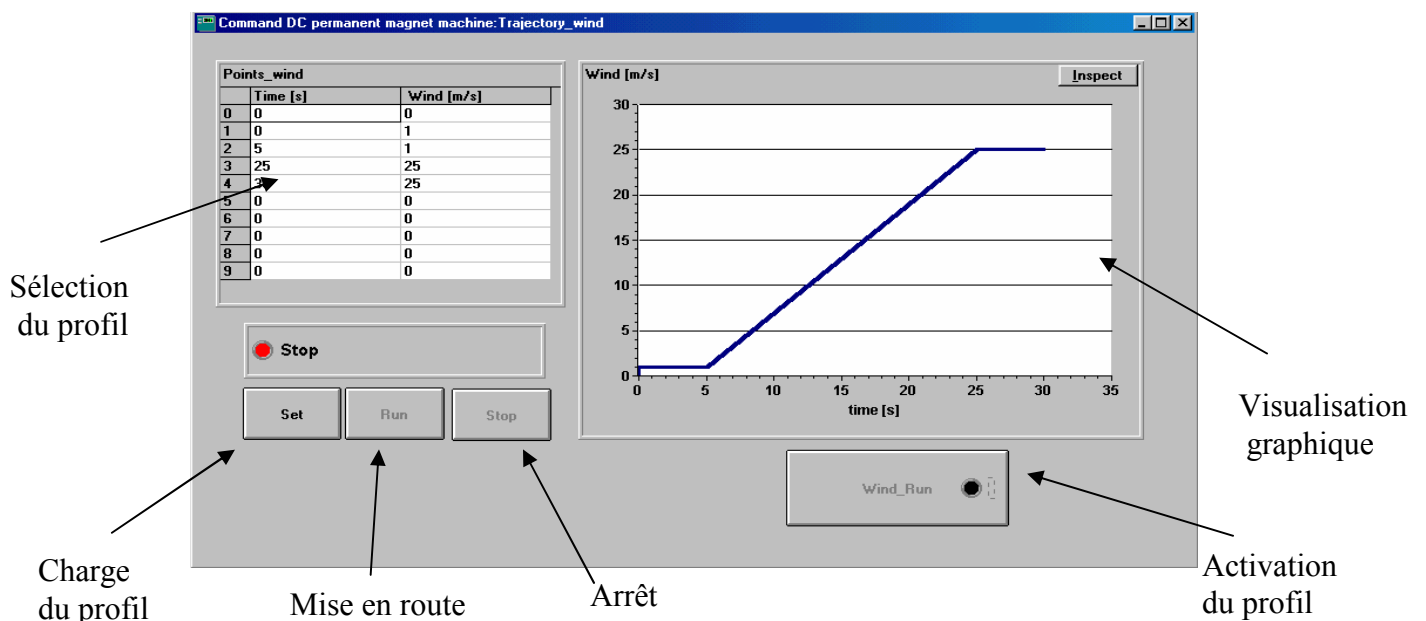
Command DC permanent magnet machine:Trajectory_wind

Points_wind

|   | Time [s] | Wind [m/s] |
|---|---|---|
| 0 | 0 | 0 |
| 1 | 0 | 1 |
| 2 | 5 | 1 |
| 3 | 25 | 25 |
| 4 | 3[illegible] | 25 |
| 5 | 0 | 0 |
| 6 | 0 | 0 |
| 7 | 0 | 0 |
| 8 | 0 | 0 |
| 9 | 0 | 0 |

Wind [m/s]

Inspect

30
25
20
15
10
5
0

0 5 10 15 20 25 30 35

time [s]

Stop

Set

Run

Stop

Wind_Run

Sélection du profil

Visualisation graphique

Charge du profil

Mise en route

Arrêt

Activation du profil